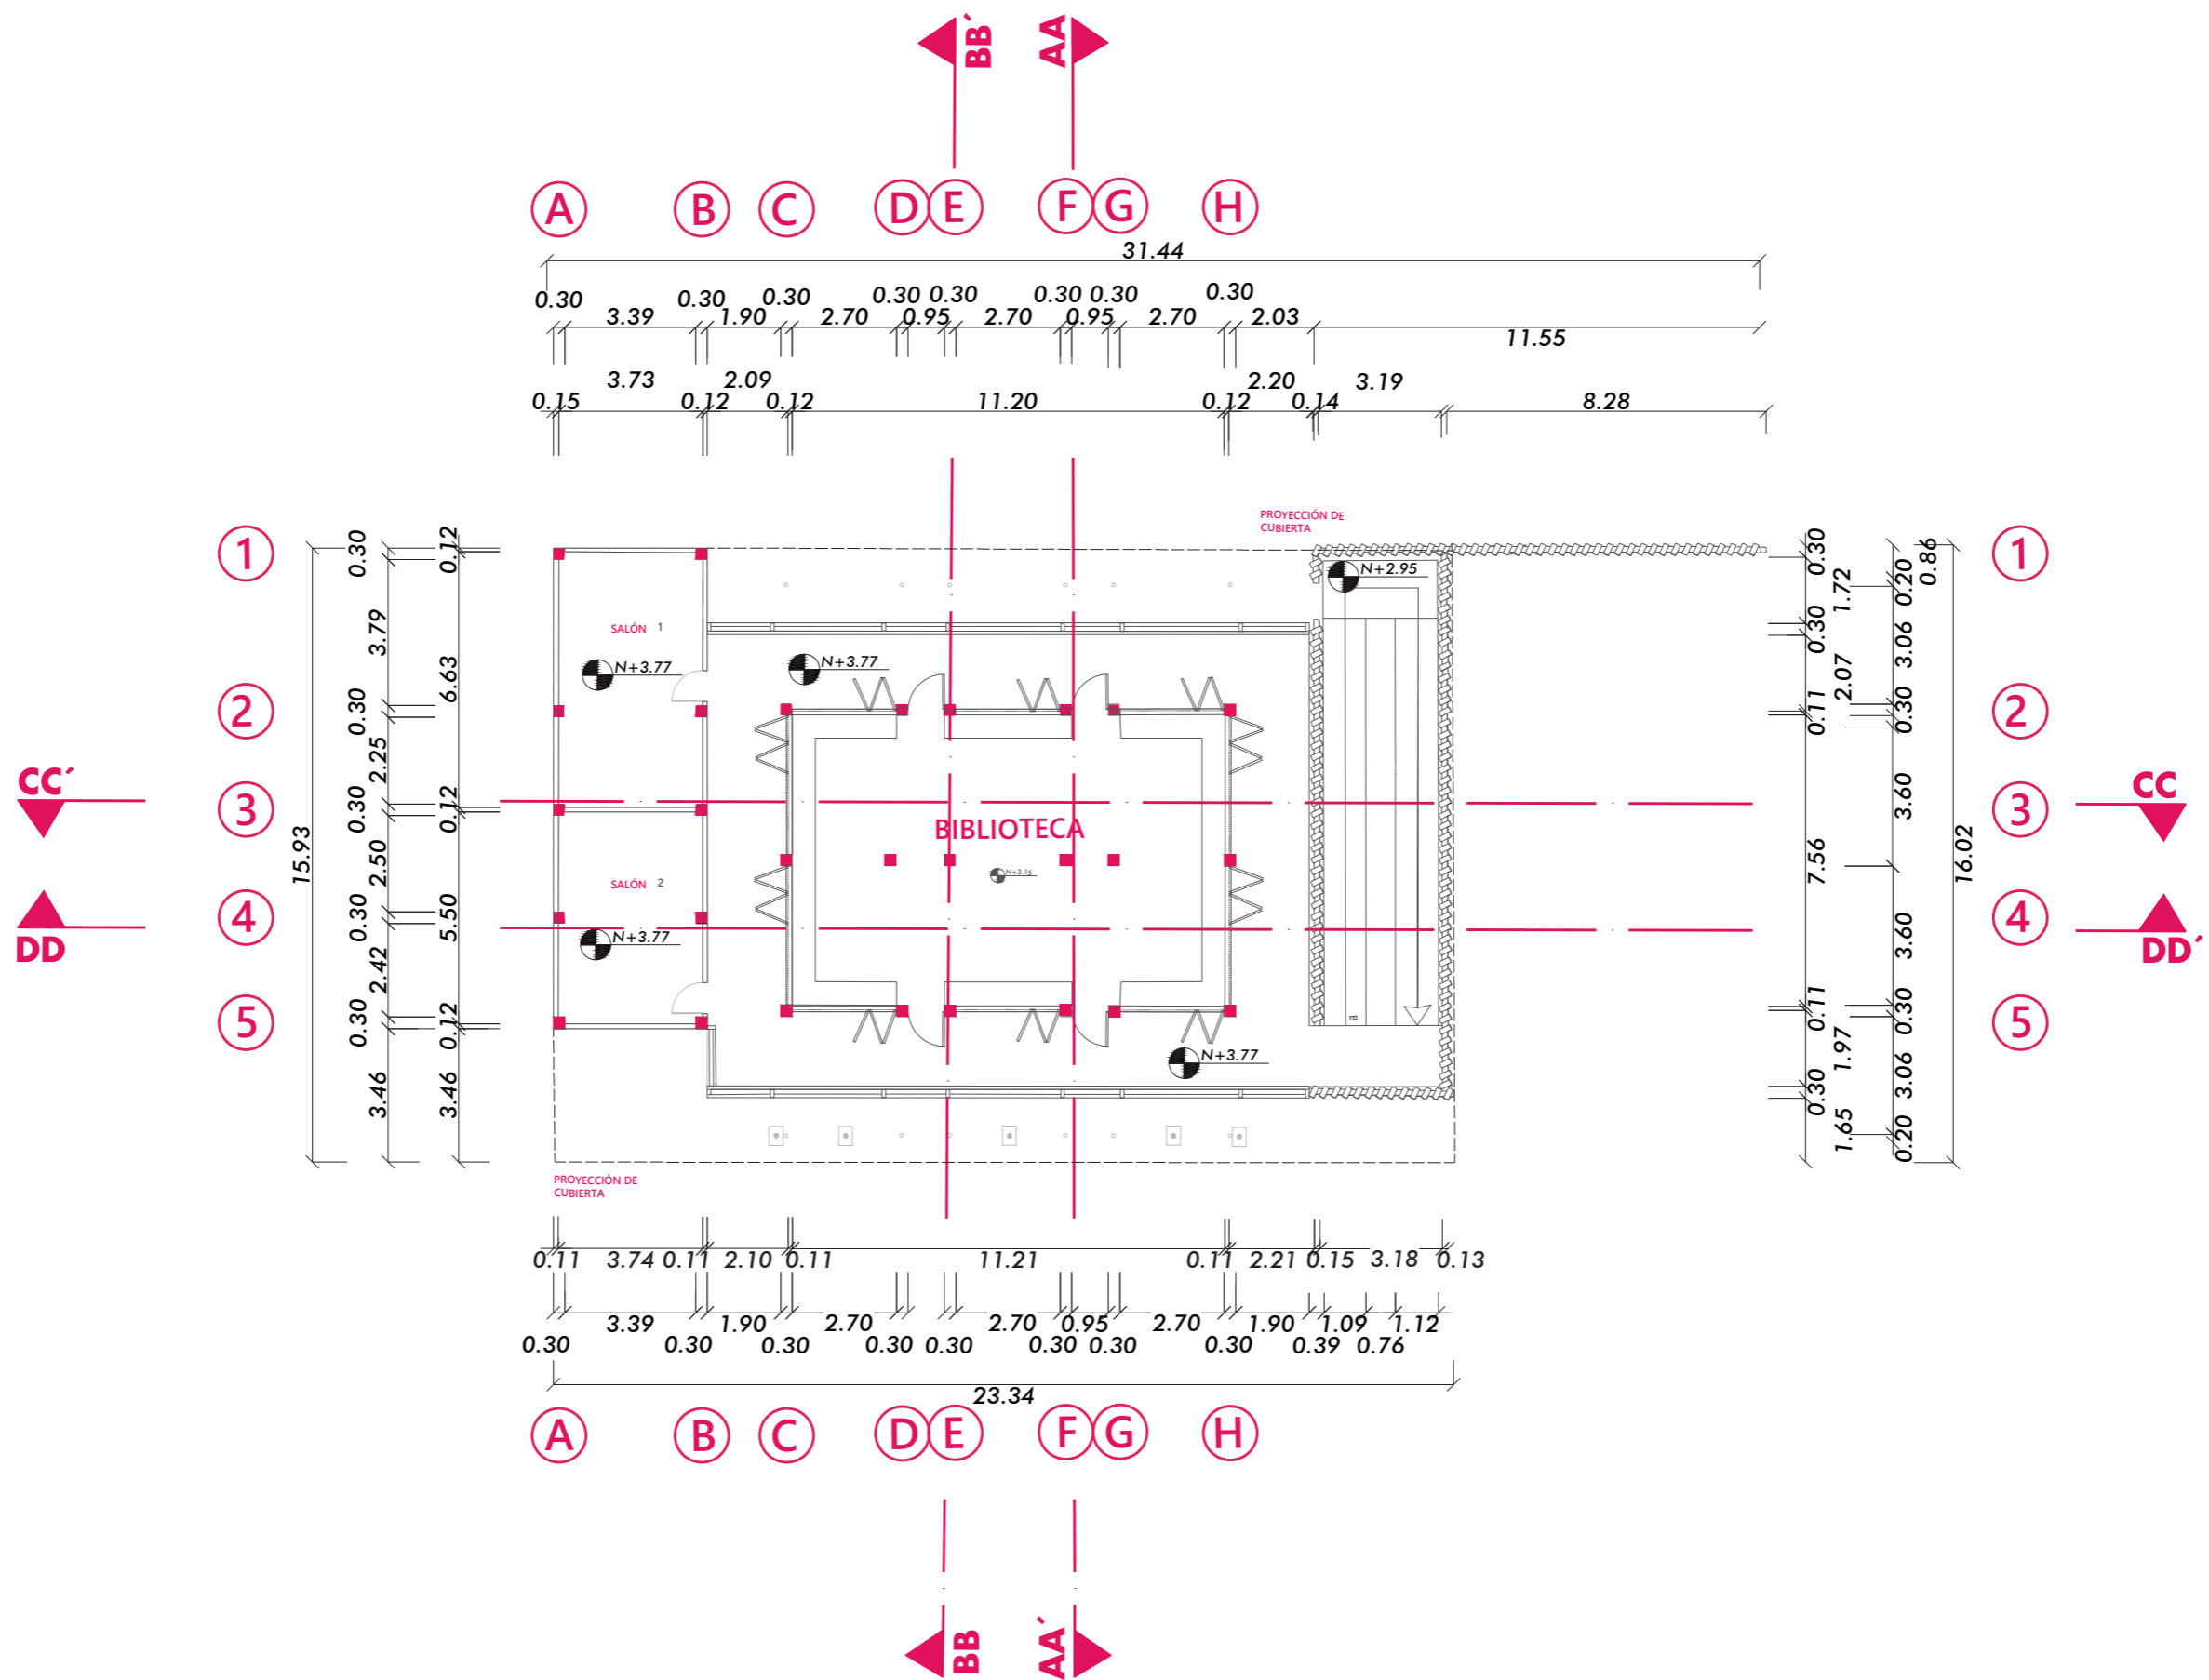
BB´
AA

A B C D E F G H

31.44

0.30 3.39 0.30 1.90 0.30 2.70 0.30 0.95 0.30 2.70 0.30 0.95 0.30 2.70 0.30 2.03 11.55

0.15 3.73 0.12 2.09 0.12 11.20 0.12 2.20 0.14 3.19 8.28

PROYECCIÓN DE CUBIERTA

1
2
3
4
5

0.30 3.79 0.30 2.25 0.30 2.50 0.30 2.42 0.30 3.46
15.93
0.12 6.63 0.12 5.50 0.12 3.46

CC´
DD

SALÓN 1
N+3.77
N+3.77
N+2.95
BIBLIOTECA
N+2.15
SALÓN 2
N+3.77
N+3.77

0.30 1.72 0.30 2.07 0.11 7.56 0.11 1.97 0.30 1.65
0.20 0.86 3.06 0.30 3.60 3.60 0.30 3.06 0.20
16.02

1
2
3
4
5

CC
DD´

PROYECCIÓN DE CUBIERTA

0.11 3.74 0.11 2.10 0.11 11.21 0.11 2.21 0.15 3.18 0.13

3.39 1.90 2.70 2.70 0.95 2.70 1.90 1.09 1.12
0.30 0.30 0.30 0.30 0.30 0.30 0.30 0.30 0.39 0.76

23.34

A B C D E F G H

BB
AA´